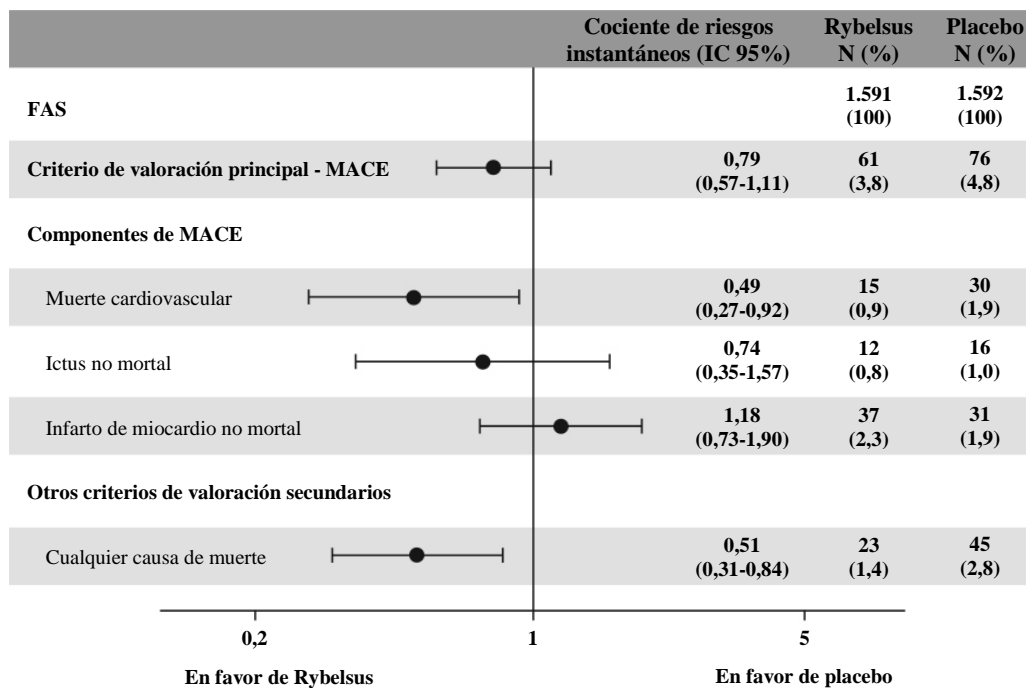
| | Cociente de riesgos instantáneos (IC 95%) | Rybelsus N (%) | Placebo N (%) |
|---|---|---|---|
| FAS | | 1.591 (100) | 1.592 (100) |
| Criterio de valoración principal - MACE | 0,79 (0,57-1,11) | 61 (3,8) | 76 (4,8) |
| Componentes de MACE | | | |
| Muerte cardiovascular | 0,49 (0,27-0,92) | 15 (0,9) | 30 (1,9) |
| Ictus no mortal | 0,74 (0,35-1,57) | 12 (0,8) | 16 (1,0) |
| Infarto de miocardio no mortal | 1,18 (0,73-1,90) | 37 (2,3) | 31 (1,9) |
| Otros criterios de valoración secundarios | | | |
| Cualquier causa de muerte | 0,51 (0,31-0,84) | 23 (1,4) | 45 (2,8) |

0,2
1
5

En favor de Rybelsus
En favor de placebo